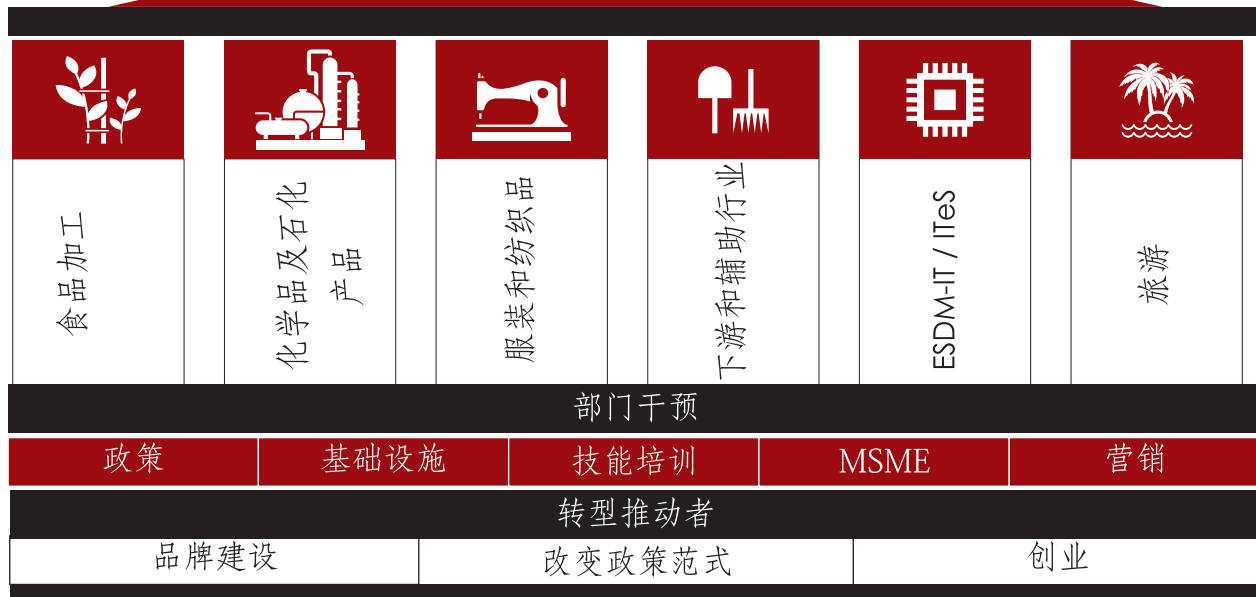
食品加工

化学品及石化产品

服装和纺织品

下游和辅助行业

ESDM-IT / ITeS

旅游

部门干预

| 政策 | 基础设施 | 技能培训 | MSME | 营销 |
|---|---|---|---|---|

转型推动者

| 品牌建设 | 改变政策范式 | 创业 |
|---|---|---|